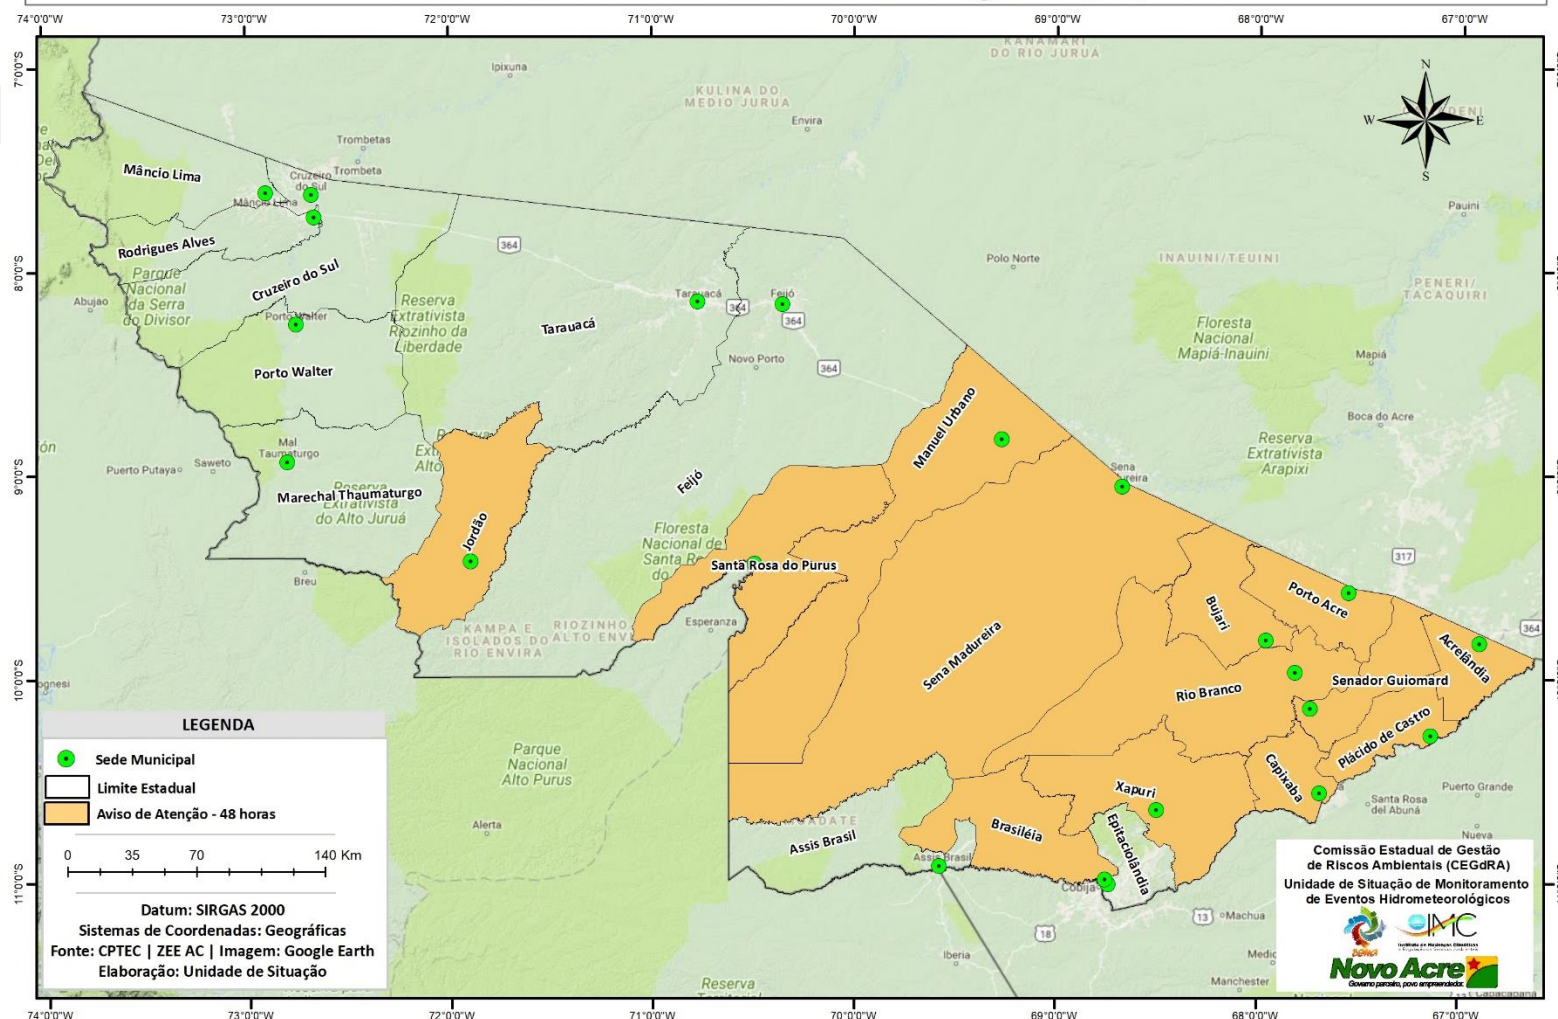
74°0'0"W 73°0'0"W 72°0'0"W 71°0'0"W 70°0'0"W 69°0'0"W 68°0'0"W 67°0'0"W

7°0'0"S 8°0'0"S 9°0'0"S 10°0'0"S 11°0'0"S

KANAMARI DO RIO JURUÁ
Ipixuna
KULINA DO MÉDIO JURUÁ
Envira
Trombetas
Trombeta
Mâncio Lima
Mâncio Lima
Cruzeiro do Sul
Rodrigues Alves
Parque Nacional da Serra do Divisor
Cruzeiro do Sul
Abujao
364
Porto Walter
Reserva Extrativista Riozinho da Liberdade
Tarauacá
Tarauacá
Feijó
364
364
Novo Porto
364
Polo Norte
INAUINI/TEUINI
PENERI/TACAQUIRI
Pauini
Floresta Nacional Mapiá-Inauini
Mapiá
Boca do Acre
Reserva Extrativista Arapixi
Porto Walter
Mal Thaumaturgo
Puerto Putaya
Saweto
Marechal Thaumaturgo
Reserva Extrativista do Alto Juruá
Jordão
Feijó
Manuel Urbano
Sena Madureira
Floresta Nacional de Santa Rosa do Purus
Santa Rosa do Purus
Breu
KAMPA E ISOLADOS DO RIO ENVIRA
RIOZINHO DO ALTO ENVIRA
Esperanza
317
Porto Acre
Bujari
Acrelândia
364
Senador Guiomard
Rio Branco
Sena Madureira
Plácido de Castro
Capixaba
Xapuri
Puerto Grande
Santa Rosa del Abuná
Nueva
Parque Nacional Alto Purus
Alerta
Assis Brasil
Assis Brasil
Brasiléia
Epitaciolândia
Cobija
Machua
13
18
Iberia
Medic
Manchester
Reserva

LEGENDA
Sede Municipal
Limite Estadual
Aviso de Atenção - 48 horas
0 35 70 140 Km
Datum: SIRGAS 2000
Sistemas de Coordenadas: Geográficas
Fonte: CPTEC | ZEE AC | Imagem: Google Earth
Elaboração: Unidade de Situação

Comissão Estadual de Gestão de Riscos Ambientais (CEGdRA)
Unidade de Situação de Monitoramento de Eventos Hidrometeorológicos
IMC
Novo Acre
Governo parceiro, povo empreendedor

N
W
E
S